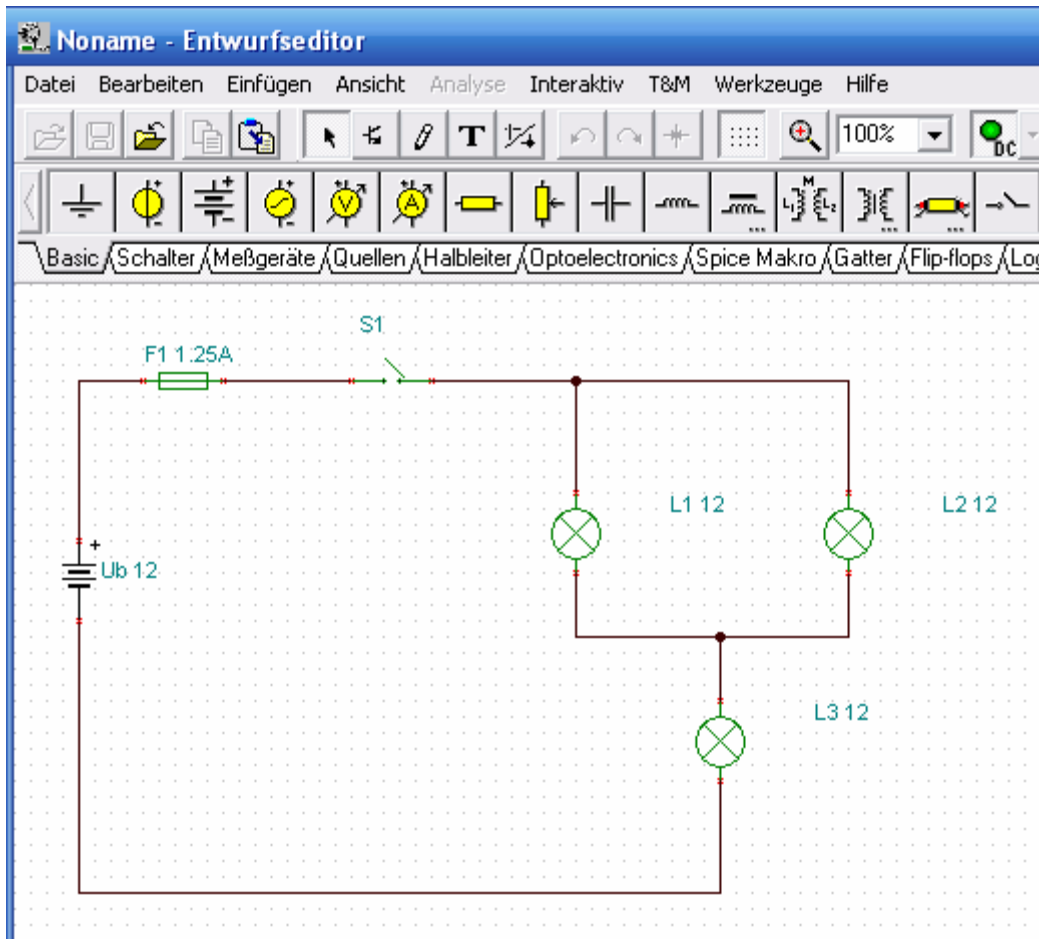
Noname - Entwurfseditor

Datei Bearbeiten Einfügen Ansicht Analyse Interaktiv T&M Werkzeuge Hilfe

T 100%

DC

Basic Schalter Meßgeräte Quellen Halbleiter Optoelectronics Spice Makro Gatter Flip-flops Lo

S1

F1 1.25A

L1 12

L2 12

+
Ub 12

L3 12